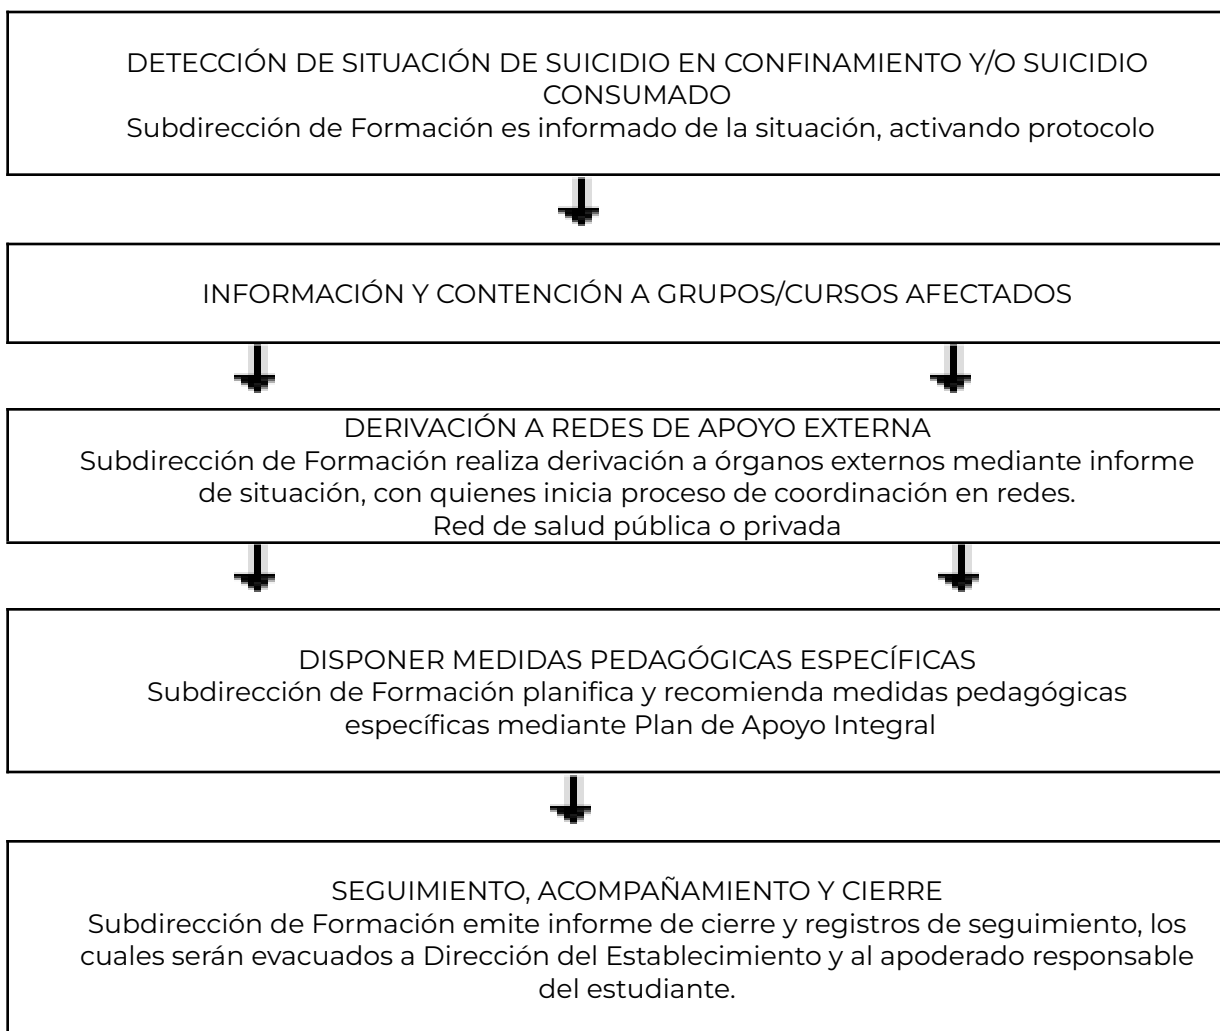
DETECCIÓN DE SITUACIÓN DE SUICIDIO EN CONFINAMIENTO Y/O SUICIDIO CONSUMADO
Subdirección de Formación es informado de la situación, activando protocolo

INFORMACIÓN Y CONTENCIÓN A GRUPOS/CURSOS AFECTADOS

DERIVACIÓN A REDES DE APOYO EXTERNA
Subdirección de Formación realiza derivación a órganos externos mediante informe de situación, con quienes inicia proceso de coordinación en redes.
Red de salud pública o privada

DISPONER MEDIDAS PEDAGÓGICAS ESPECÍFICAS
Subdirección de Formación planifica y recomienda medidas pedagógicas específicas mediante Plan de Apoyo Integral

SEGUIMIENTO, ACOMPAÑAMIENTO Y CIERRE
Subdirección de Formación emite informe de cierre y registros de seguimiento, los cuales serán evacuados a Dirección del Establecimiento y al apoderado responsable del estudiante.